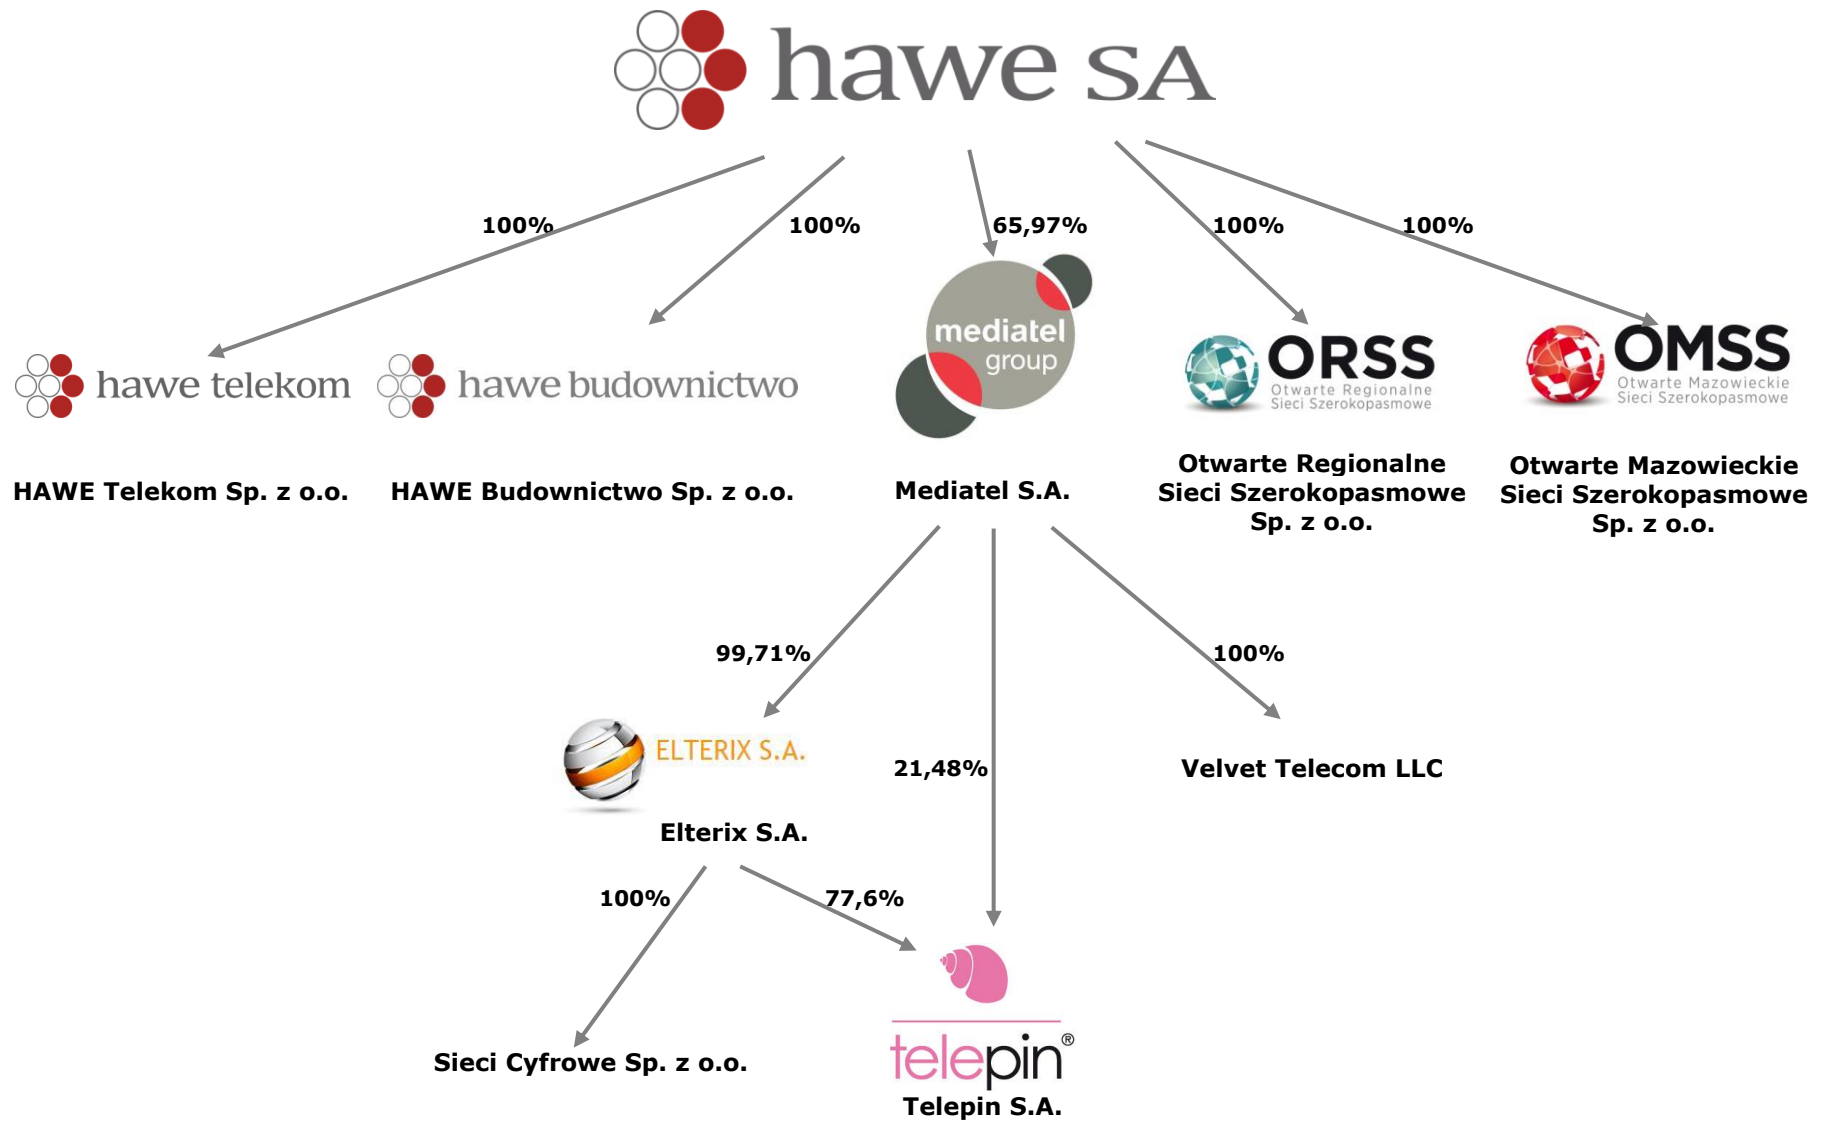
hawe SA

100%
100%
65,97%
100%
100%

hawe telekom
hawe budownictwo
mediatel group
ORSS Otwarte Regionalne Sieci Szerokopasmowe
OMSS Otwarte Mazowieckie Sieci Szerokopasmowe

HAWE Telekom Sp. z o.o.
HAWE Budownictwo Sp. z o.o.
Mediatel S.A.
Otwarte Regionalne Sieci Szerokopasmowe Sp. z o.o.
Otwarte Mazowieckie Sieci Szerokopasmowe Sp. z o.o.

99,71%
100%
21,48%

ELTERIX S.A.
Elterix S.A.
Velvet Telecom LLC

100%
77,6%

Sieci Cyfrowe Sp. z o.o.
telepin®
Telepin S.A.